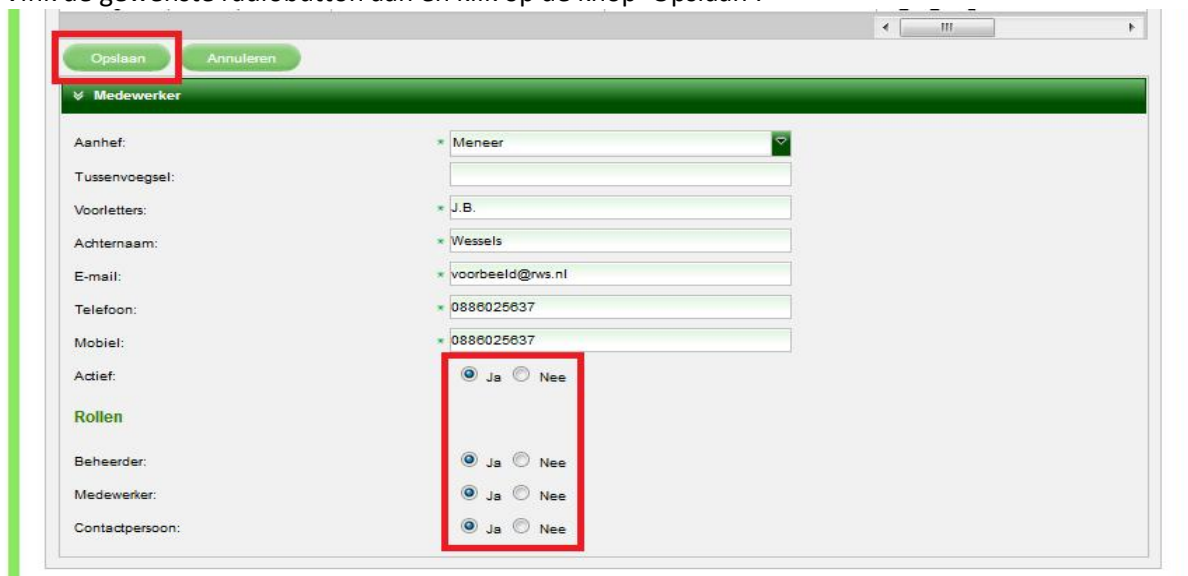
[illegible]

Opslaan Annuleren

Medewerker

Aanhef: * Meneer

Tussenvoegsel:

Voorletters: * J.B.

Achternaam: * Wessels

E-mail: * voorbeeld@rws.nl

Telefoon: * 0886025637

Mobiel: * 0886025637

Actief: Ja Nee

Rollen

Beheerder: Ja Nee

Medewerker: Ja Nee

Contactpersoon: Ja Nee